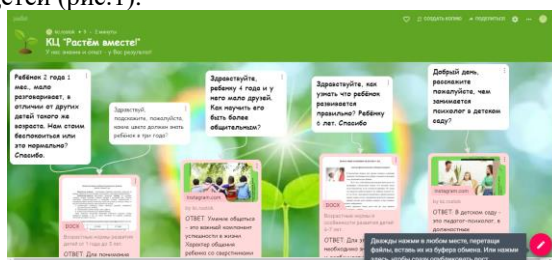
детей (рис.1).

padlet

КЦ "Растём вместе!"

У нас знания и опыт - у Вас результат!

СОЗДАТЬ КОПИЮ

ПОДЕЛИТЬСЯ

Ребёнок 2 года 1 мес., мало разговаривает, в отличии от других детей такого же возраста. Нам стоим беспокоиться или это нормально? Спасибо.

Здравствуй, подскажите, пожалуйста, какие цвета должен знать ребёнок в три года?

Здравствуйте, ребенку 4 года и у него мало друзей. Как научить его быть более общительным?

Здравствуйте, как узнать что ребёнок развивается правильно? Ребёнку 6 лет. Спасибо

Добрый день, расскажите пожалуйста, чем занимается психолог в детском саду?

DOCX

ОТВЕТ: Для понимания

instagram.com

ОТВЕТ: Умение общаться - это важный компонент успешности в жизни. Характер общения ребёнка со сверстниками

DOCX

ОТВЕТ: Для эт

instagram.com

ОТВЕТ: В детском саду - это педагог-психолог, в должностных

Дважды нажмите в любом месте, перетащите файлы, вставьте их из буфера обмена. Или нажмите здесь, чтобы стать опубликовать пост